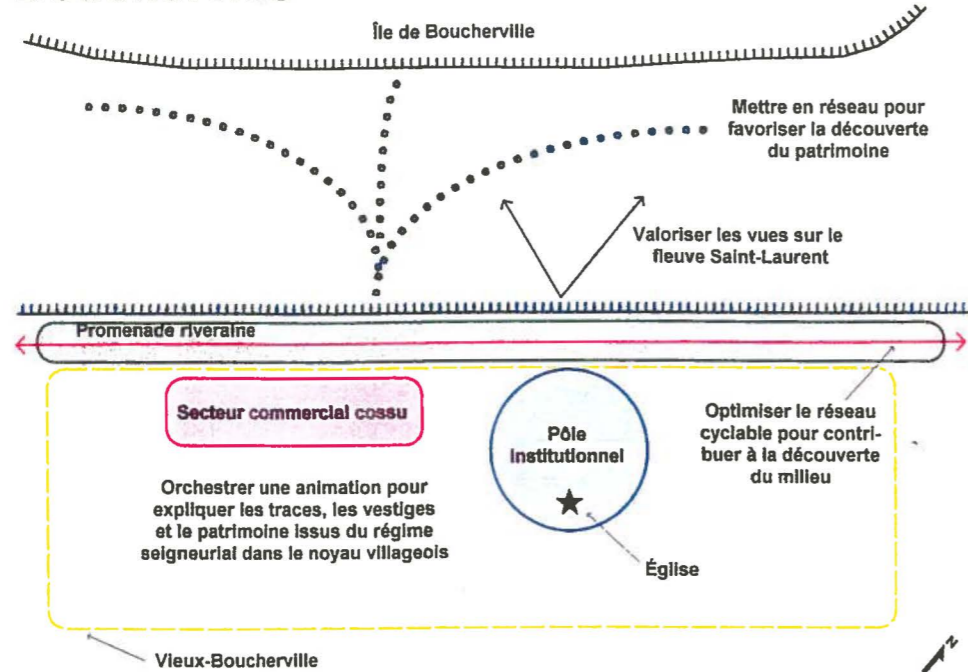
Île de Boucherville

Mettre en réseau pour favoriser la découverte du patrimoine

Valoriser les vues sur le fleuve Saint-Laurent

Promenade riveraine

Secteur commercial cossu

Pôle institutionnel

Optimiser le réseau cyclable pour contribuer à la découverte du milieu

Orchestrer une animation pour expliquer les traces, les vestiges et le patrimoine issus du régime seigneurial dans le noyau villageois

Église

Vieux-Boucherville

N